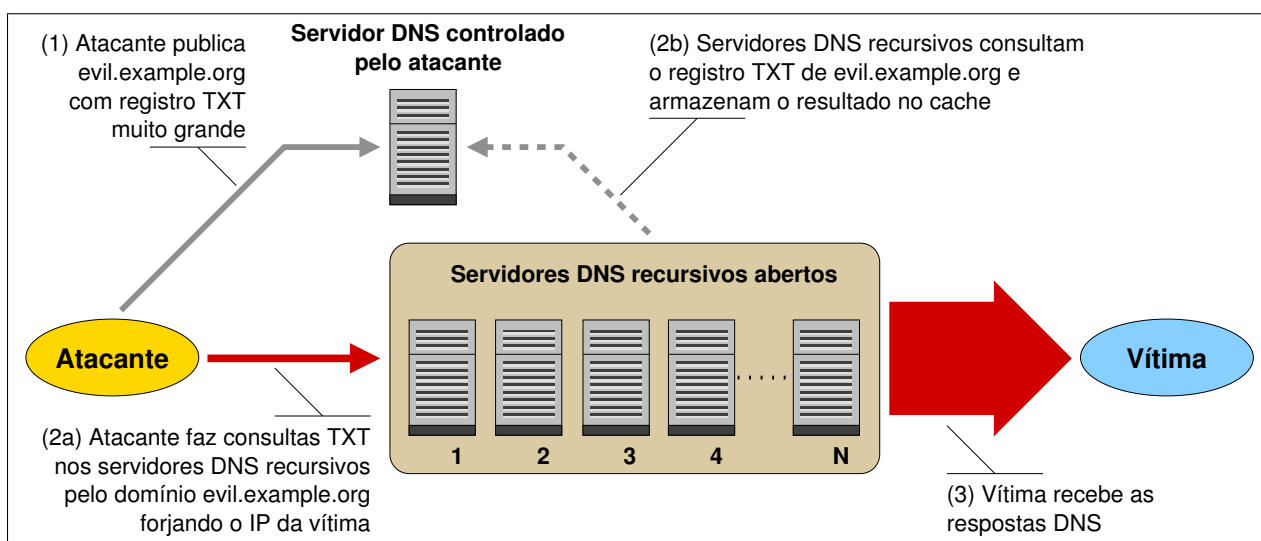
(1) Atacante publica evil.example.org com registro TXT muito grande

Servidor DNS controlado pelo atacante

(2b) Servidores DNS recursivos consultam o registro TXT de evil.example.org e armazenam o resultado no cache

Servidores DNS recursivos abertos

Atacante

1

2

3

4

N

Vítima

(2a) Atacante faz consultas TXT nos servidores DNS recursivos pelo domínio evil.example.org forjando o IP da vítima

(3) Vítima recebe as respostas DNS